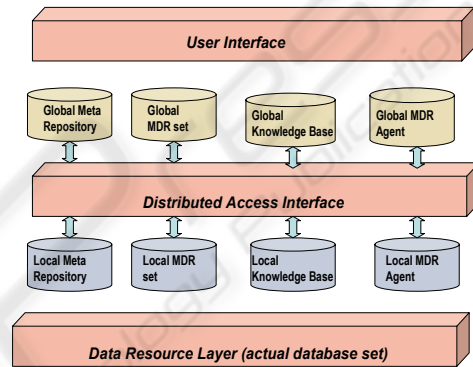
User Interface

Global Meta Repository

Global MDR set

Global Knowledge Base

Global MDR Agent

Distributed Access Interface

Local Meta Repository

Local MDR set

Local Knowledge Base

Local MDR Agent

Data Resource Layer (actual database set)